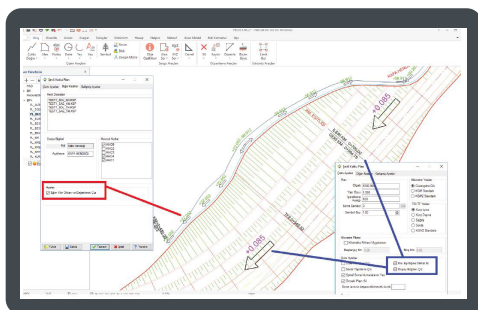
Sınır Yüzey
Akış Yönü Oku
Taşkın Analizi
Yüzey Analizi
Yüzey Taşkın
Kıyı Görünümü
Eşik Ölçüsü
Kod Gösterim
Akış Yönleri
Gösterim
Taban Yüzey
Hesapla
Renk Ayar
Kırmızı
Mavi
Tamam
Vazgeç
Seçim
Kapat
Yardım
+0.085
+0.065